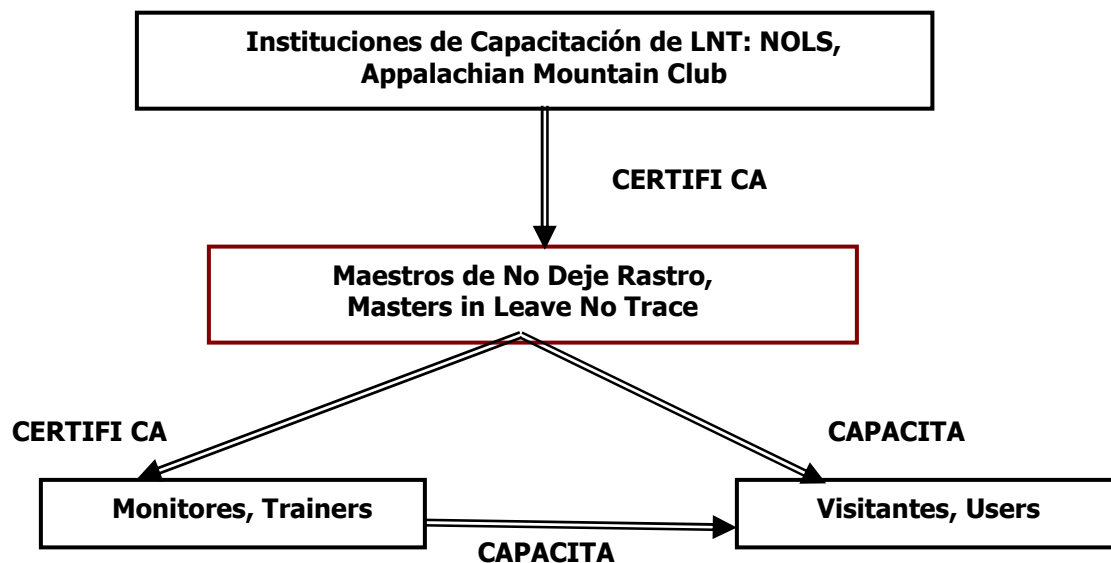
Instituciones de Capacitación de LNT: NOLS, Appalachian Mountain Club

CERTIFI CA

Maestros de No Deje Rastro, Masters in Leave No Trace

CERTIFI CA

CAPACITA

Monitores, Trainers

Visitantes, Users

CAPACITA